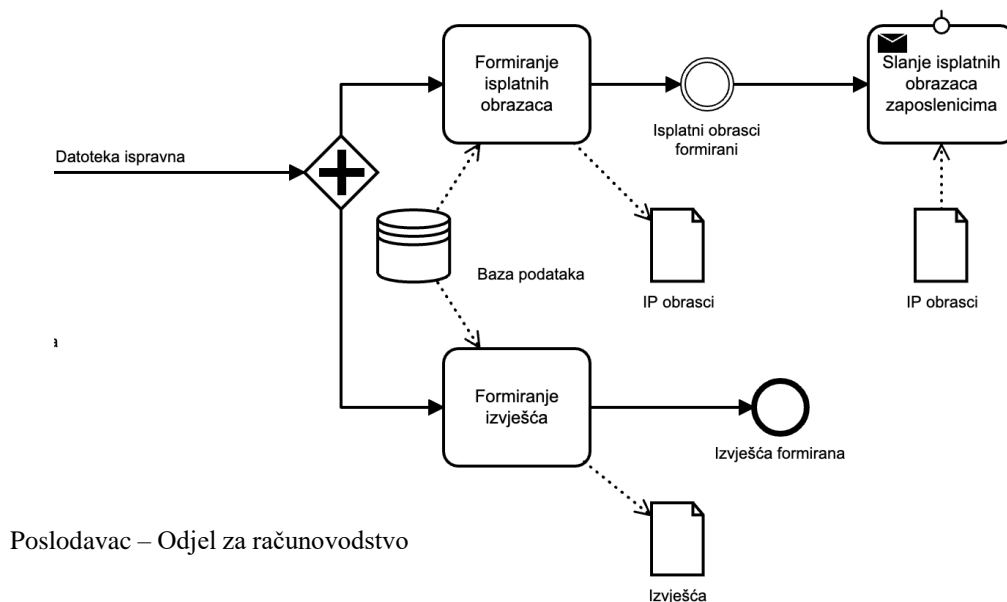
Datoteka ispravna

Formiranje isplatnih obrazaca

Isplatni obrasci formirani

Slanje isplatnih obrazaca zaposlenicima

Baza podataka

IP obrasci

IP obrasci

a

Formiranje izvješća

Izvješća formirana

Poslodavac – Odjel za računovodstvo

Izvješća